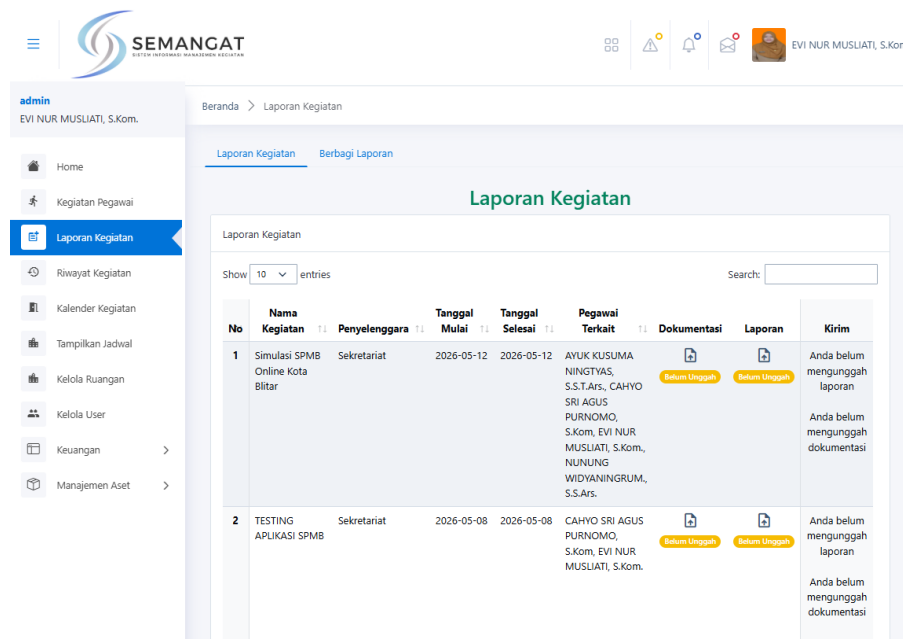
SEMANGAT
SISTEM INFORMASI MANAJEMEN KEGIATAN

EVI NUR MUSLIATI, S.Kom

admin
EVI NUR MUSLIATI, S.Kom.

Home
Kegiatan Pegawai
Laporan Kegiatan
Riwayat Kegiatan
Kalender Kegiatan
Tampilkan Jadwal
Kelola Ruangan
Kelola User
Keuangan
Manajemen Aset

Beranda > Laporan Kegiatan

Laporan Kegiatan Berbagi Laporan

Laporan Kegiatan

Laporan Kegiatan

Show 10 entries

Search:

| No | Nama Kegiatan | Penyelenggara | Tanggal Mulai | Tanggal Selesai | Pegawai Terkait | Dokumentasi | Laporan | Kirim |
|---|---|---|---|---|---|---|---|---|
| 1 | Simulasi SPMB Online Kota Blitar | Sekretariat | 2026-05-12 | 2026-05-12 | AYUK KUSUMA NINGTYAS, S.S.T.Ars., CAHYO SRI AGUS PURNOMO, S.Kom, EVI NUR MUSLIATI, S.Kom., NUNUNG WIDYANINGRUM., S.S.Ars. | Belum Unggah | Belum Unggah | Anda belum mengunggah laporan Anda belum mengunggah dokumentasi |
| 2 | TESTING APLIKASI SPMB | Sekretariat | 2026-05-08 | 2026-05-08 | CAHYO SRI AGUS PURNOMO, S.Kom, EVI NUR MUSLIATI, S.Kom. | Belum Unggah | Belum Unggah | Anda belum mengunggah laporan Anda belum mengunggah dokumentasi |